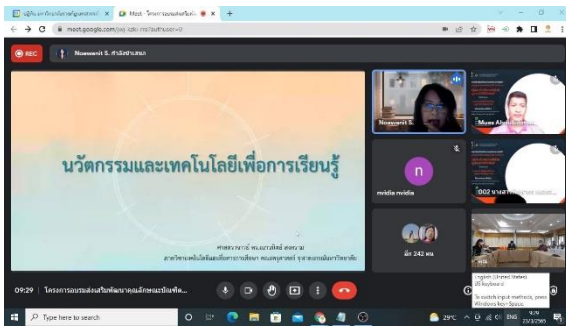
Meet - โครงการอบรมส่งเสริมพั...
meet.google.com

REC

Noawanit S. กำลังนำเสนอ

นวัตกรรมและเทคโนโลยีเพื่อการเรียนรู้

Noawanit S.

Muna Ab...

n

nvidia nvidia

อีก 242 คน

English (United States)
US keyboard
To switch input methods, press Windows key+Space.

09:29 | โครงการอบรมส่งเสริมพัฒนาคุณลักษณะนักพัฒ...

Type here to search

29°C ENG